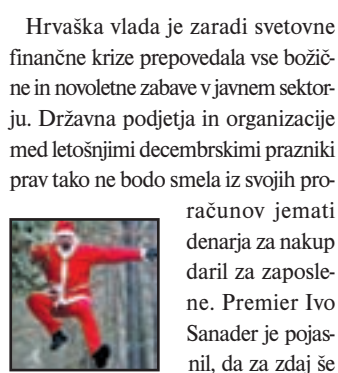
Hrvaška vlada je zaradi svetovne finančne krize prepovedala vse božične in novoletne zabave v javnem sektorju. Državna podjetja in organizacije med letošnjimi decembrskimi prazniki prav tako ne bodo smela iz svojih proračunov jemati denarja za nakup daril za zaposlene. Premier Ivo Sanader je pojasnil, da za zdaj še